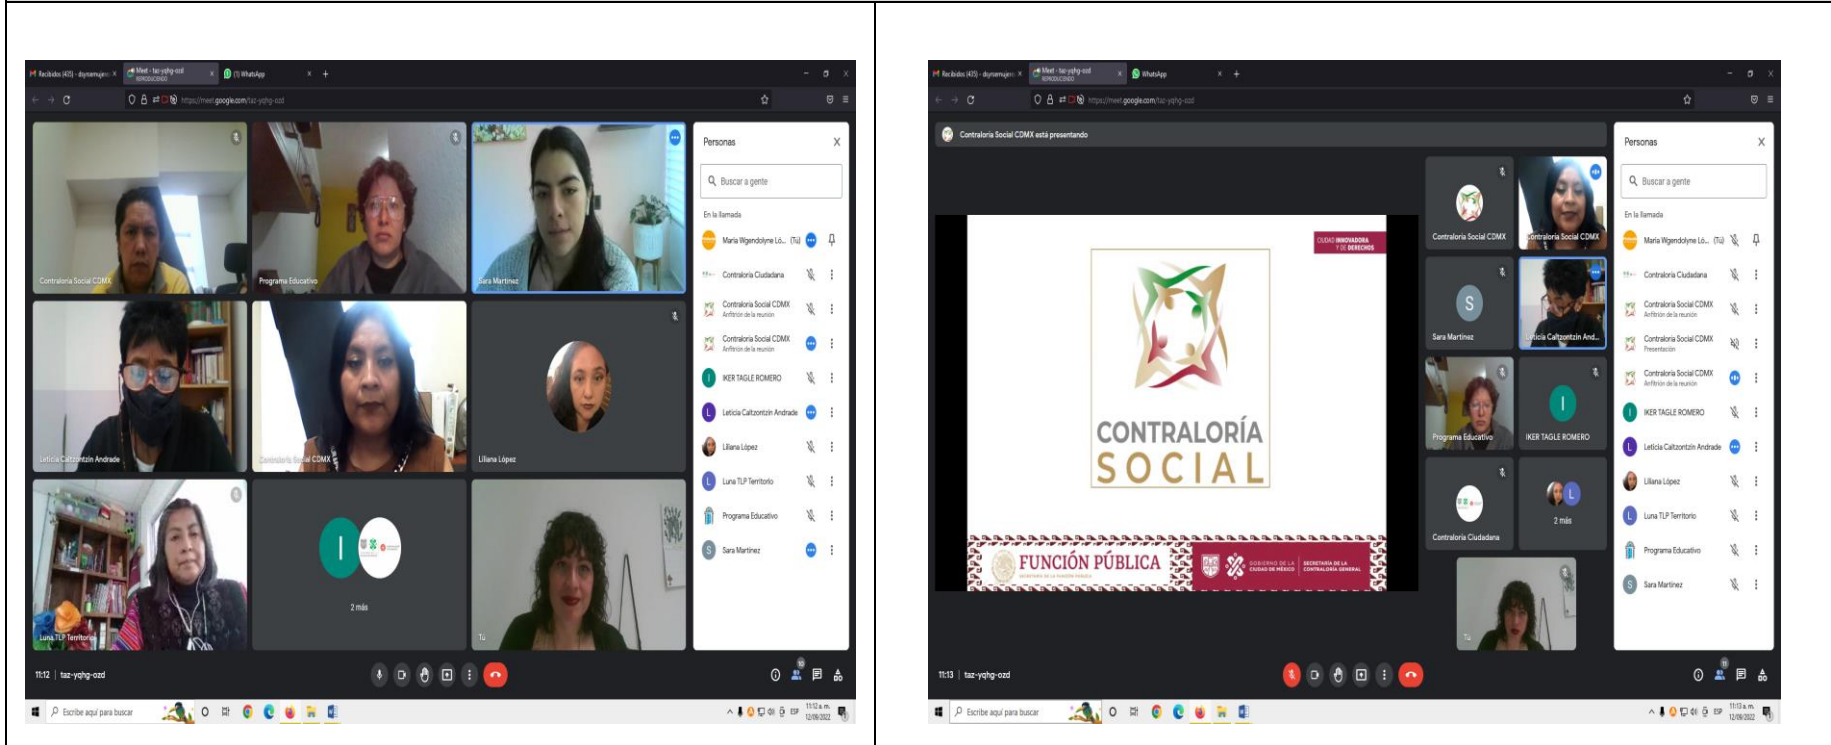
Recibidos (435) - dsynemujer... ×
Meet - taz-yqhg-ozd REPRODUCIENDO ×
(1) WhatsApp ×
https://meet.google.com/taz-yqhg-ozd

Contraloría Social CDMX
Programa Educativo
Sara Martinez
Leticia Caltzontzin Andrade
Contraloría Social CDMX
Liliana López
Luna TLP Territorio
2 más
Tú

Personas
Buscar a gente
En la llamada
Maria Wgendolyne Ló... (Tú)
Contraloría Ciudadana
Contraloría Social CDMX
Anfitrión de la reunión
Contraloría Social CDMX
Anfitrión de la reunión
IKER TAGLE ROMERO
Leticia Caltzontzin Andrade
Liliana López
Luna TLP Territorio
Programa Educativo
Sara Martinez

11:12 | taz-yqhg-ozd
Escribe aquí para buscar
11:12 a.m.
12/08/2022

Recibidos (435) - dsynemujer... ×
Meet - taz-yqhg-ozd REPRODUCIENDO ×
WhatsApp ×
https://meet.google.com/taz-yqhg-ozd

Contraloría Social CDMX está presentando

CIUDAD INNOVADORA Y DE DERECHOS
CONTRALORÍA SOCIAL
FUNCIÓN PÚBLICA
SECRETARÍA DE LA FUNCIÓN PÚBLICA
GOBIERNO DE LA CIUDAD DE MÉXICO | SECRETARÍA DE LA CONTRALORÍA GENERAL

Contraloría Social CDMX
Contraloría Social CDMX
S
Sara Martinez
Leticia Caltzontzin And...
Programa Educativo
I
IKER TAGLE ROMERO
Contraloría Ciudadana
L
2 más
Tú

Personas
Buscar a gente
En la llamada
Maria Wgendolyne Ló... (Tú)
Contraloría Ciudadana
Contraloría Social CDMX
Anfitrión de la reunión
Contraloría Social CDMX
Presentación
Contraloría Social CDMX
Anfitrión de la reunión
IKER TAGLE ROMERO
Leticia Caltzontzin Andrade
Liliana López
Luna TLP Territorio
Programa Educativo
Sara Martinez

11:13 | taz-yqhg-ozd
Escribe aquí para buscar
11:13 a.m.
12/08/2022